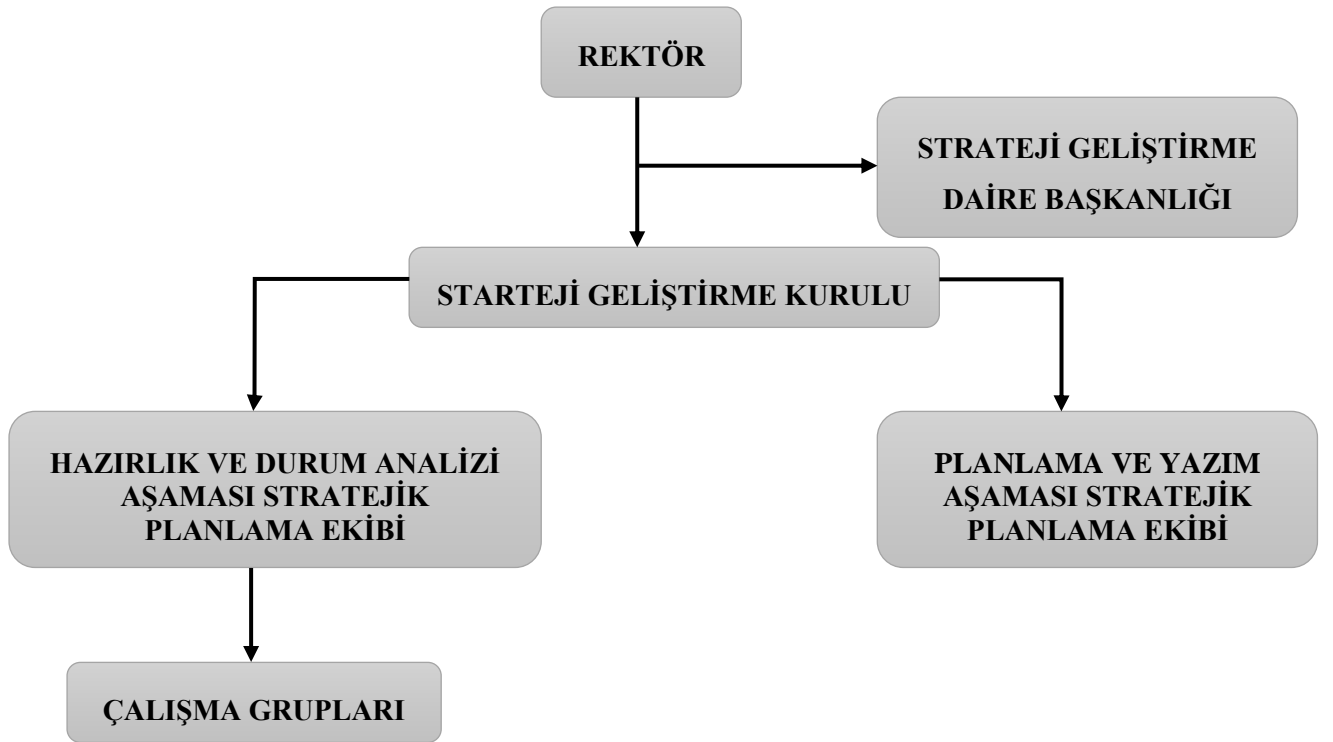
REKTÖR

STRATEJİ GELİŞTİRME DAİRE BAŞKANLIĞI

STARTEJİ GELİŞTİRME KURULU

HAZIRLIK VE DURUM ANALİZİ AŞAMASI STRATEJİK PLANLAMA EKİBİ

PLANLAMA VE YAZIM AŞAMASI STRATEJİK PLANLAMA EKİBİ

ÇALIŞMA GRUPLARI